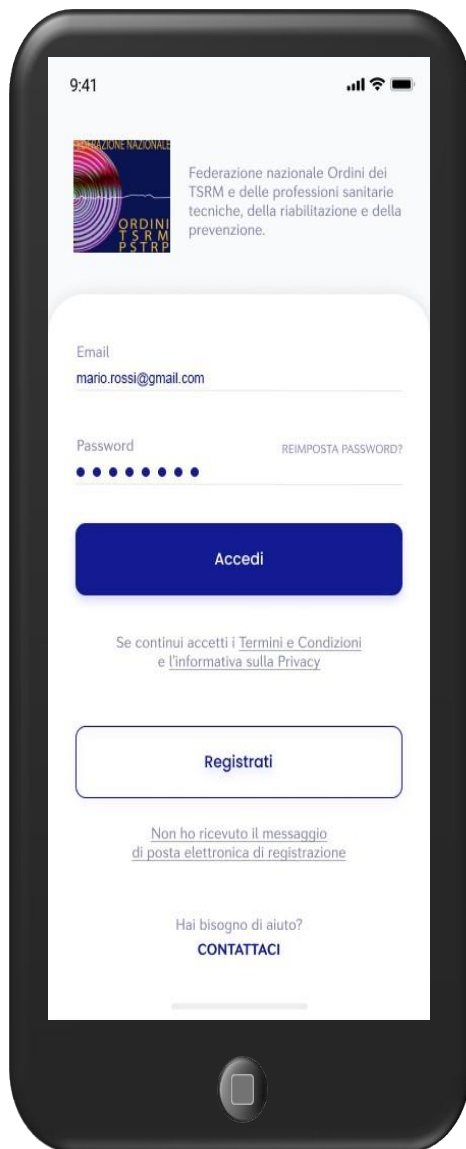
9:41

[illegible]AZIONE NAZIONALE
ORDINI
TSRM
PSTRP

Federazione nazionale Ordini dei TSRM e delle professioni sanitarie tecniche, della riabilitazione e della prevenzione.

Email
mario.rossi@gmail.com

Password
REIMPOSTA PASSWORD?
••••••••

Accedi

Se continui accetti i Termini e Condizioni e l'informativa sulla Privacy

Registrati

Non ho ricevuto il messaggio di posta elettronica di registrazione

Hai bisogno di aiuto?
CONTATTACI